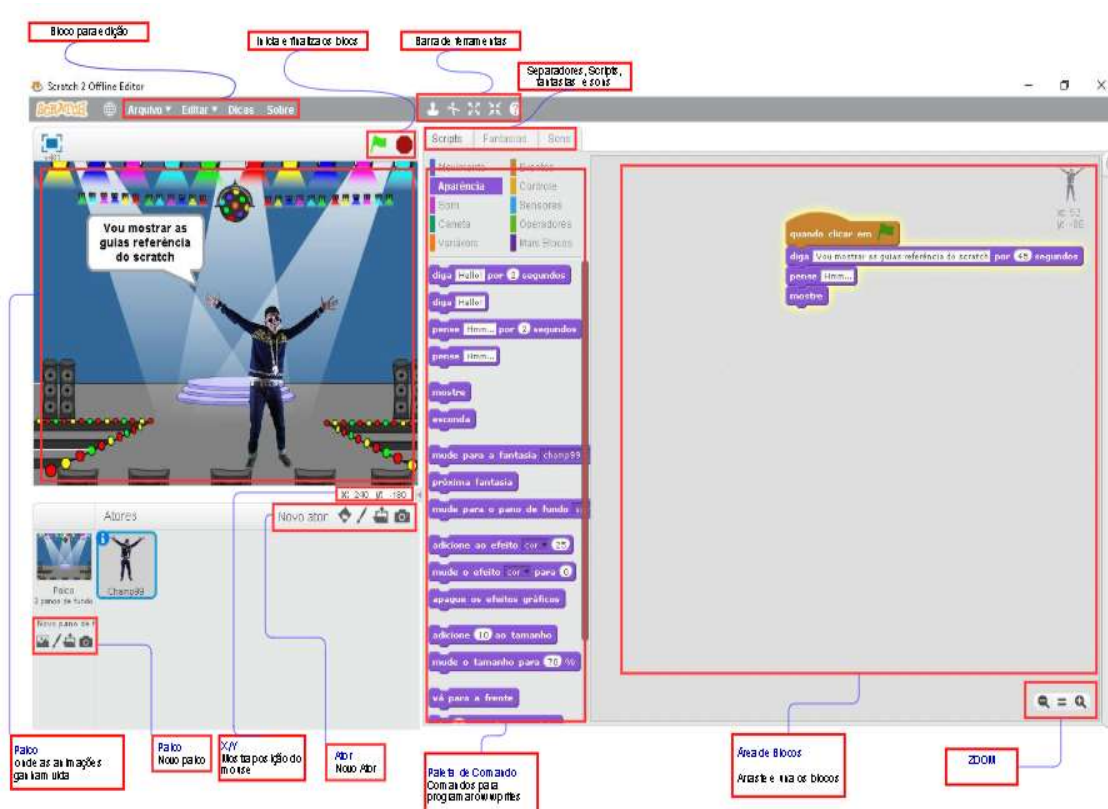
Bloco para edição

Inicia e finaliza os blocos

Barra de ferramentas

Separadores, Scripts, fantasias e sons

Scratch 2 Offline Editor

SCRATCH Arquivo ▾ Editar ▾ Dicas Sobre

v461

Vou mostrar as guias referência do scratch

Scripts Fantasias Sons

Movimento Eventos
Aparência Controle
Som Sensores
Caneta Operadores
Variáveis Mais Blocos

diga Hello! por 2 segundos
diga Hello!
pense Hmm... por 2 segundos
pense Hmm...
mostre
esconda
mude para a fantasia champ99
próxima fantasia
mude para o pano de fundo
adicione ao efeito cor 25
mude o efeito cor para 0
apague os efeitos gráficos
adicione 10 ao tamanho
mude o tamanho para 70 %
vá para a frente

quando clicar em
diga Vou mostrar as guias referência do scratch por 45 segundos
pense Hmm...
mostre

x: 53
y: -86

x: 240 y: -180

Atores

Novo ator

Palco
2 panos de fundo

Champ99

Novo pano de fundo

Palco
onde as animações ganham vida

Palco
Novo palco

X/Y
Mostra posição do mouse

Ator
Novo Ator

Paleta de Comando
Comandos para programar os sprites

Área de Blocos
Arraste e una os blocos

ZOOM